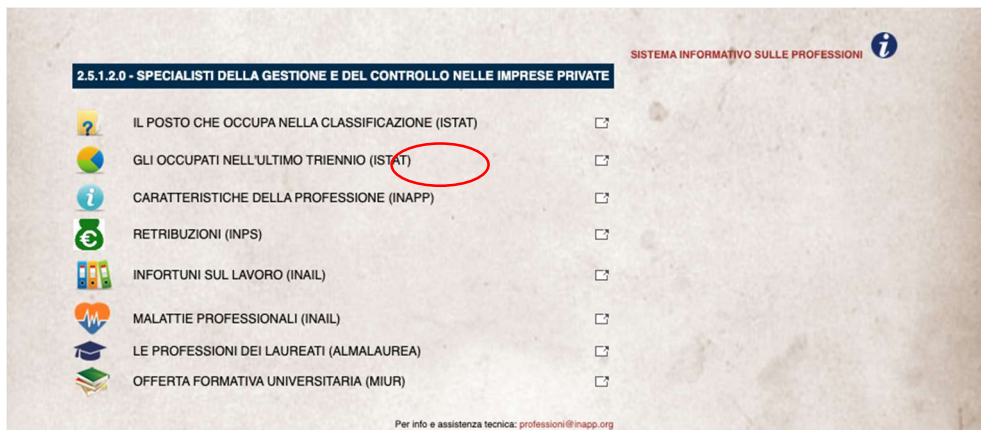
SISTEMA INFORMATIVO SULLE PROFESSIONI

2.5.1.2.0 - SPECIALISTI DELLA GESTIONE E DEL CONTROLLO NELLE IMPRESE PRIVATE

IL POSTO CHE OCCUPA NELLA CLASSIFICAZIONE (ISTAT)

GLI OCCUPATI NELL'ULTIMO TRIENNIO (ISTAT)

CARATTERISTICHE DELLA PROFESSIONE (INAPP)

RETRIBUZIONI (INPS)

INFORTUNI SUL LAVORO (INAIL)

MALATTIE PROFESSIONALI (INAIL)

LE PROFESSIONI DEI LAUREATI (ALMALAUREA)

OFFERTA FORMATIVA UNIVERSITARIA (MIUR)

Per info e assistenza tecnica: professioni@inapp.org